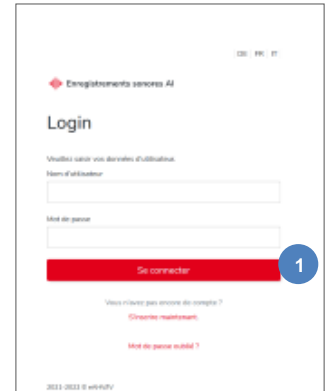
DE FR IT

Enregistrements sonores AI

Login

Veuillez saisir vos données d'utilisateur.

Nom d'utilisateur

Mot de passe

Se connecter

1

Vous n'avez pas encore de compte ?

S'inscrire maintenant.

Mot de passe oublié ?

2011-2022 © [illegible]